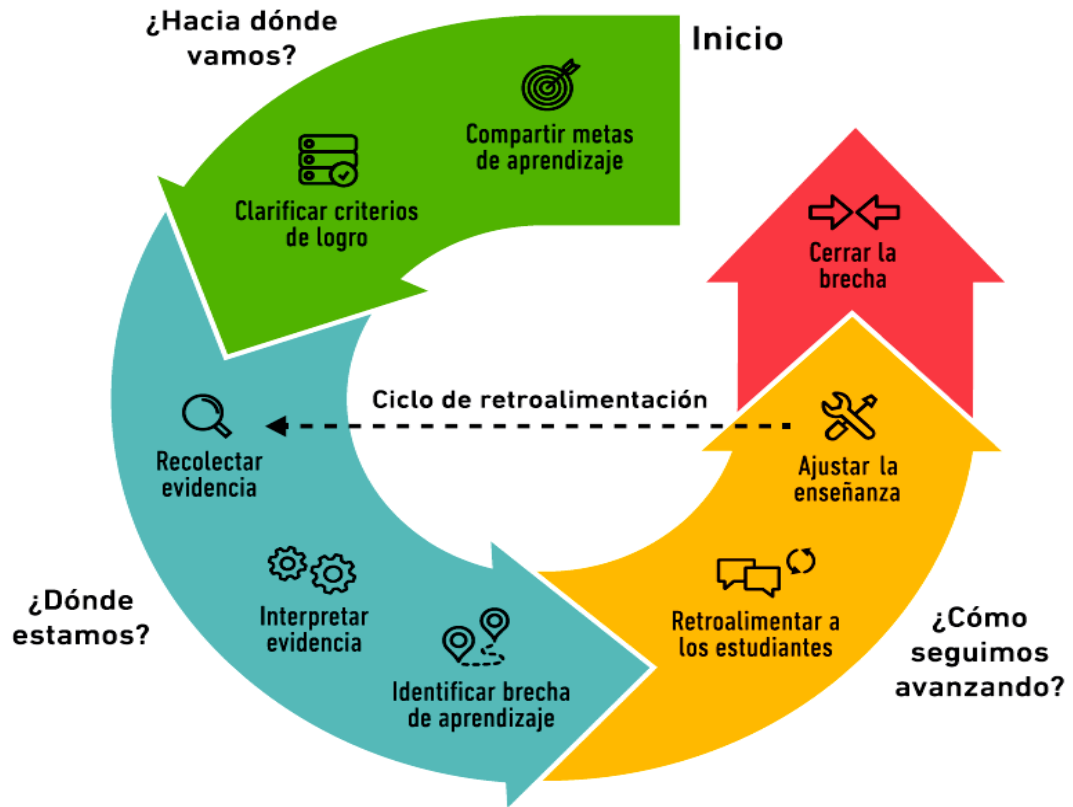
¿Hacia dónde vamos?

Inicio

Compartir metas de aprendizaje

Clarificar criterios de logro

Cerrar la brecha

Ciclo de retroalimentación

Recolectar evidencia

Ajustar la enseñanza

Interpretar evidencia

Retroalimentar a los estudiantes

¿Dónde estamos?

Identificar brecha de aprendizaje

¿Cómo seguimos avanzando?